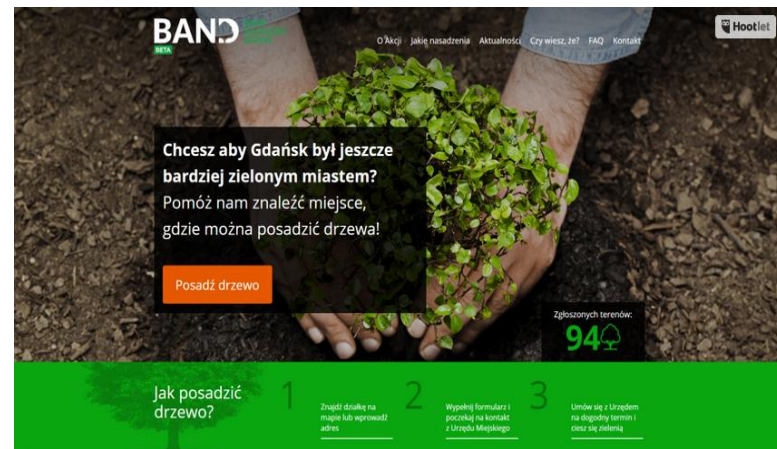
BAND
BETA

O Akcji Jakie nasadzenia Aktualności Czy wiesz, że? FAQ Kontakt

Hootlet

Chcesz aby Gdańsk był jeszcze bardziej zielonym miastem?
Pomóż nam znaleźć miejsce, gdzie można posadzić drzewa!

Posadź drzewo

Zgłoszonych terenów:
94

Jak posadzić drzewo?

1
Znajdź działkę na mapie lub wprowadź adres

2
Wypełnij formularz i poczekaj na kontakt z Urzędu Miejskiego

3
Umów się z Urzędem na dogodny termin i ciesz się zielenią